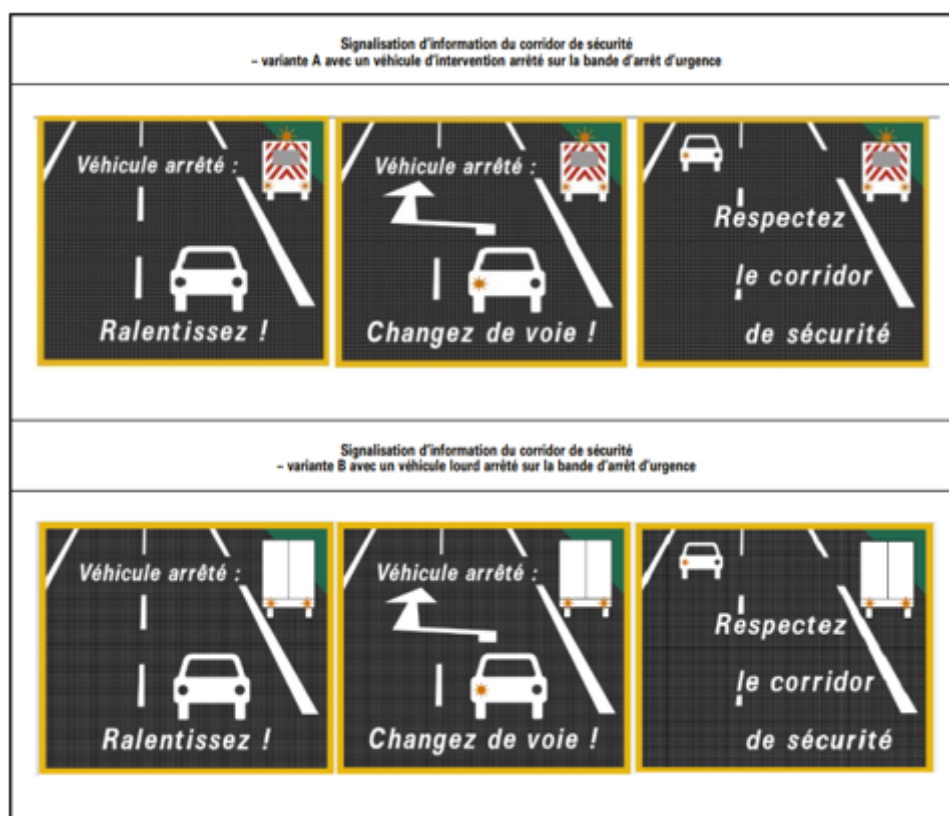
Signalisation d'information du corridor de sécurité
– variante A avec un véhicule d'intervention arrêté sur la bande d'arrêt d'urgence

Véhicule arrêté :

Ralentissez !

Véhicule arrêté :

Changez de voie !

Respectez le corridor de sécurité

Signalisation d'information du corridor de sécurité
– variante B avec un véhicule lourd arrêté sur la bande d'arrêt d'urgence

Véhicule arrêté :

Ralentissez !

Véhicule arrêté :

Changez de voie !

Respectez le corridor de sécurité